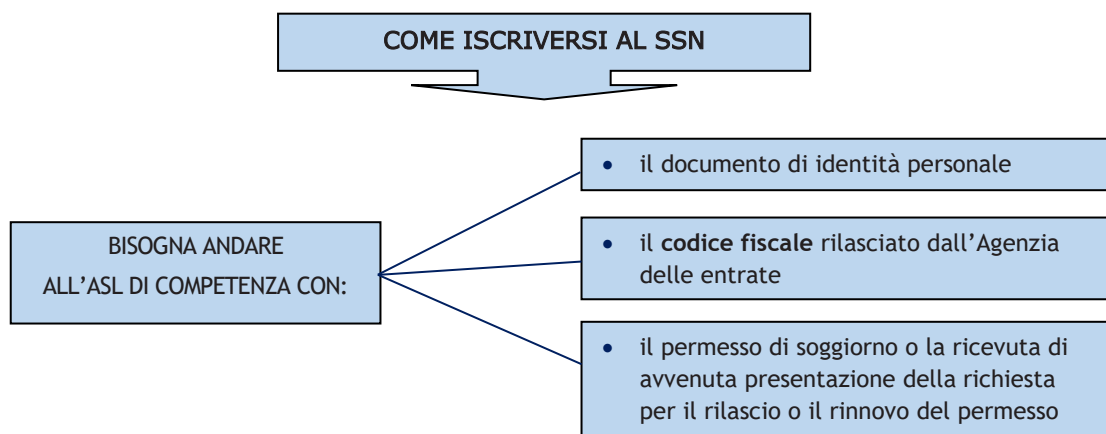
COME ISCRIVERSI AL SSN

BISOGNA ANDARE ALL’ASL DI COMPETENZA CON:

- il documento di identità personale
- il **codice fiscale** rilasciato dall’Agenzia delle entrate
- il permesso di soggiorno o la ricevuta di avvenuta presentazione della richiesta per il rilascio o il rinnovo del permesso